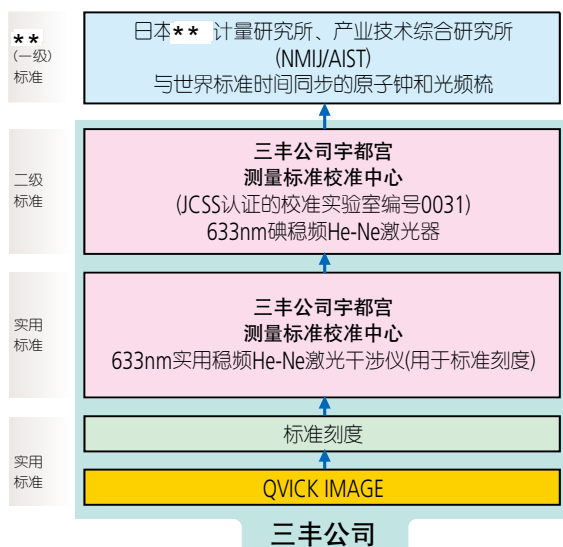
**
(一级)
标准

日本** 计量研究所、产业技术综合研究所
(NMIJ/AIST)
与世界标准时间同步的原子钟和光频梳

二级
标准

三丰公司宇都宫
测量标准校准中心
(JCSS认证的校准实验室编号0031)
633nm碘稳频He-Ne激光器

实用
标准

三丰公司宇都宫
测量标准校准中心
633nm实用稳频He-Ne激光干涉仪(用于标准刻度)

实用
标准

标准刻度

QVICK IMAGE

三丰公司